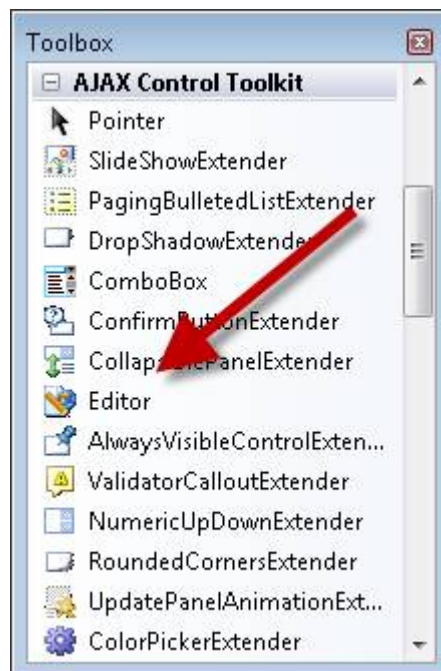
Toolbox

⊟ AJAX Control Toolkit

Pointer

SlideShowExtender

PagingBulletedListExtender

DropShadowExtender

ComboBox

ConfirmButtonExtender

CollapsiblePanelExtender

Editor

AlwaysVisibleControlExten...

ValidatorCalloutExtender

NumericUpDownExtender

RoundedCornersExtender

UpdatePanelAnimationExt...

ColorPickerExtender